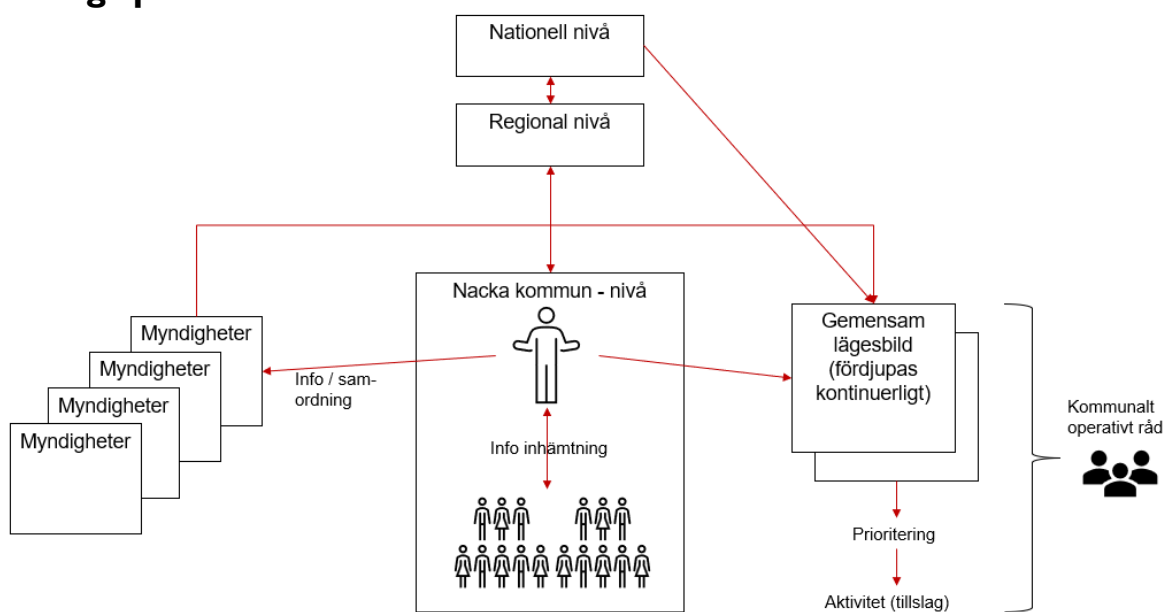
Nationell nivå

Regional nivå

Nacka kommun - nivå

Myndigheter

Myndigheter

Myndigheter

Myndigheter

Info / samordning

Info inhämtning

Gemensam lägesbild (fördjupas kontinuerligt)

Prioritering

Aktivitet (tillslag)

Kommunalt operativt råd